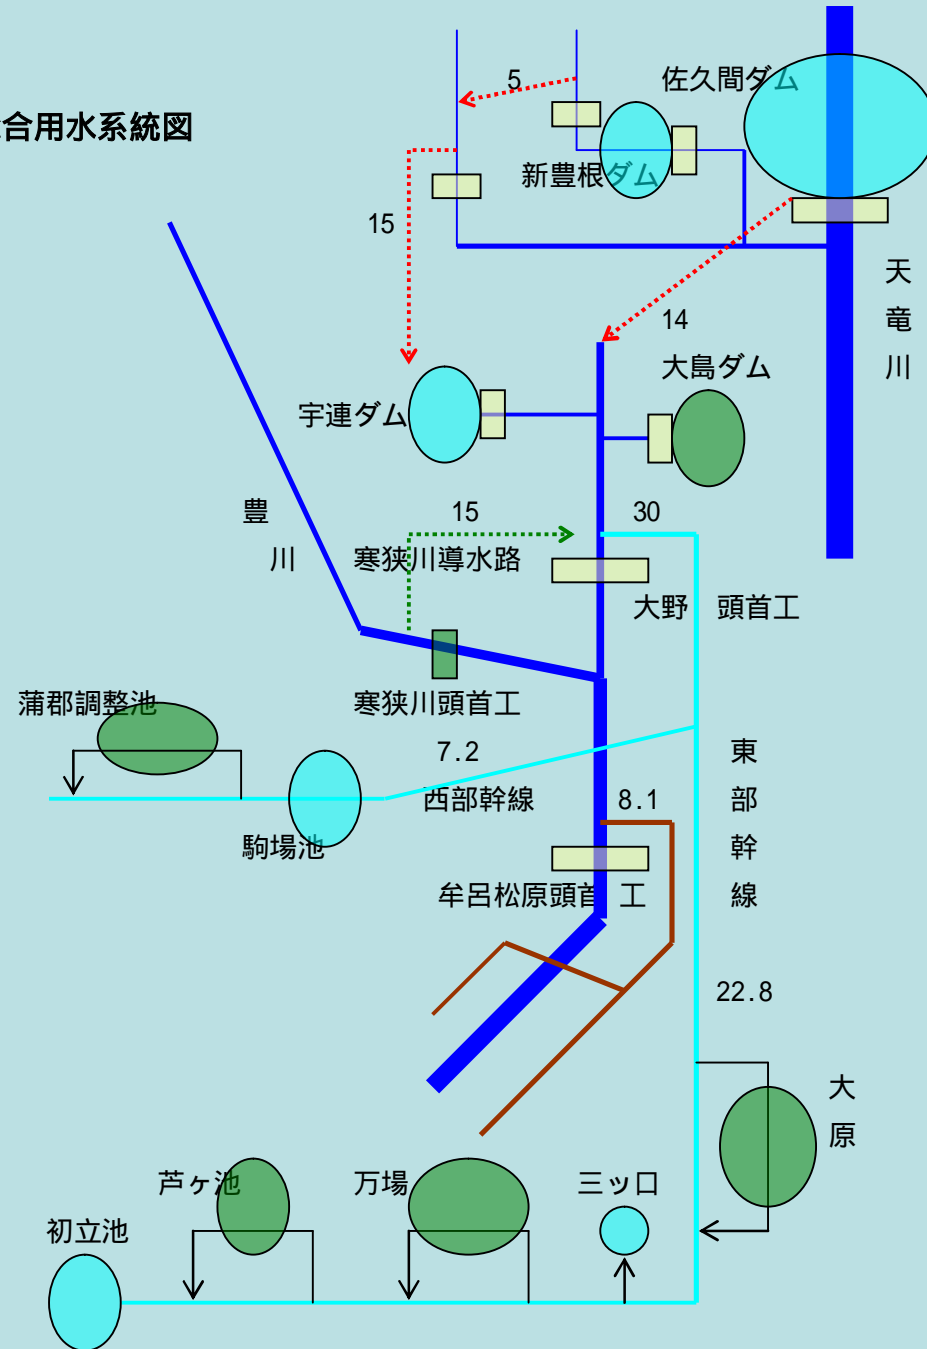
合用水系統図

5
佐久間ダム
新豊根ダム
15
天
竜
川
14
大島ダム
宇連ダム
豊
川
15
30
寒狭川導水路
大野　頭首工
寒狭川頭首工
蒲郡調整池
7.2
東
部
幹
線
西部幹線
8.1
駒場池
牟呂松原頭首　工
22.8
大
原
芦ヶ池
万場
三ッ口
初立池